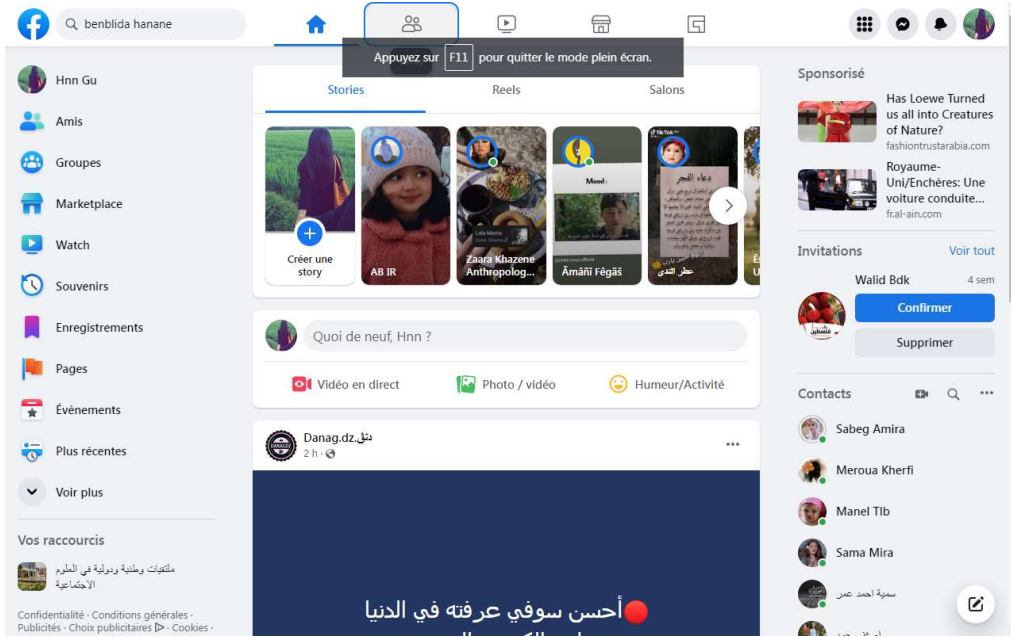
benblida hanane

Appuyez sur F11 pour quitter le mode plein écran.

Hnn Gu
Amis
Groupes
Marketplace
Watch
Souvenirs
Enregistrements
Pages
Évènements
Plus récentes
Voir plus

Vos raccourcis
ملتقيات وطنية ودولية في العلوم الاجتماعية

Confidentialité · Conditions générales · Publicités · Choix publicitaires · Cookies ·

Stories
Reels
Salons

Créer une story
AB IR
Zaara Khazene Anthropolog...
Âmâñî Fégâš
عطر الندى

Quoi de neuf, Hnn ?
Vidéo en direct
Photo / vidéo
Humeur/Activité

Danag.dz.دنڨ
2 h ·

أحسن سوفي عرفته في الدنيا

Sponsorisé
Has Loewe Turned us all into Creatures of Nature?
fashiontrustarabia.com
Royaume-Uni/Enchères: Une voiture conduite...
fr.al-ain.com

Invitations
Voir tout
Walid Bdk
4 sem
Confirmer
Supprimer

Contacts
Sabeg Amira
Meroua Kherfi
Manel Tlb
Sama Mira
سمية احمد عمر
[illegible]